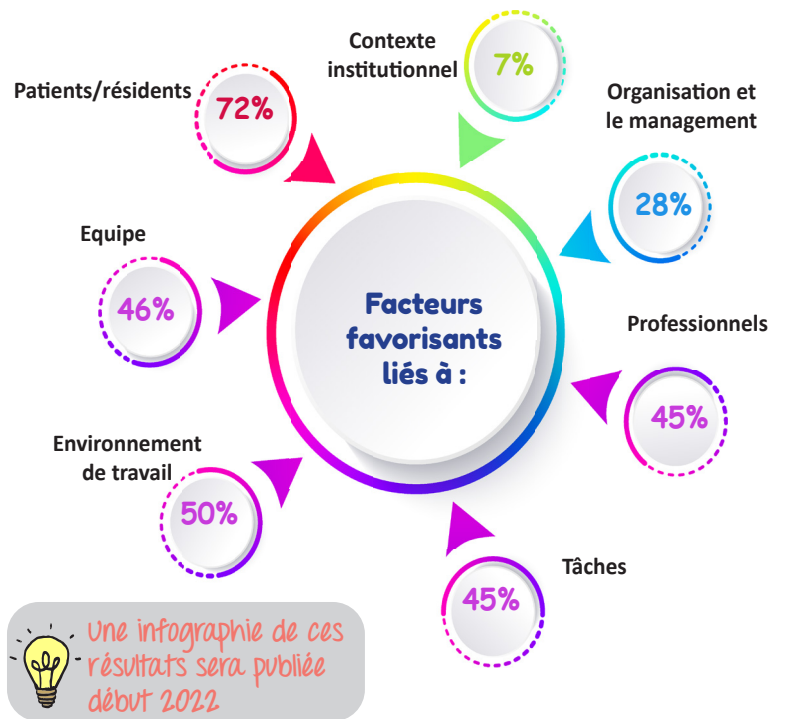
Facteurs favorisants liés à :

Contexte institutionnel
7%

Organisation et le management
28%

Professionnels
45%

Tâches
45%

Environnement de travail
50%

Equipe
46%

Patients/résidents
72%

Une infographie de ces résultats sera publiée début 2022